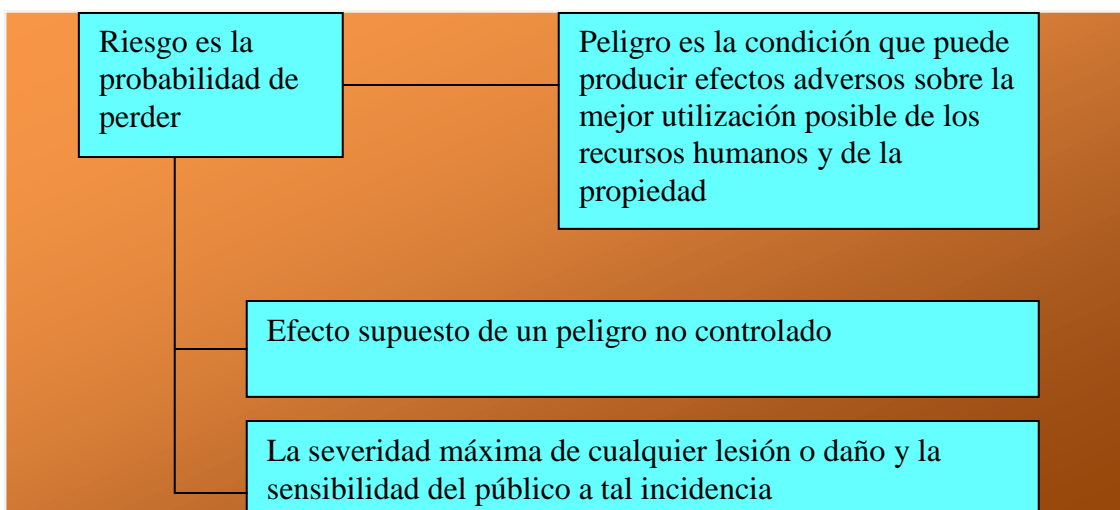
Riesgo es la probabilidad de perder

Peligro es la condición que puede producir efectos adversos sobre la mejor utilización posible de los recursos humanos y de la propiedad

Efecto supuesto de un peligro no controlado

La severidad máxima de cualquier lesión o daño y la sensibilidad del público a tal incidencia